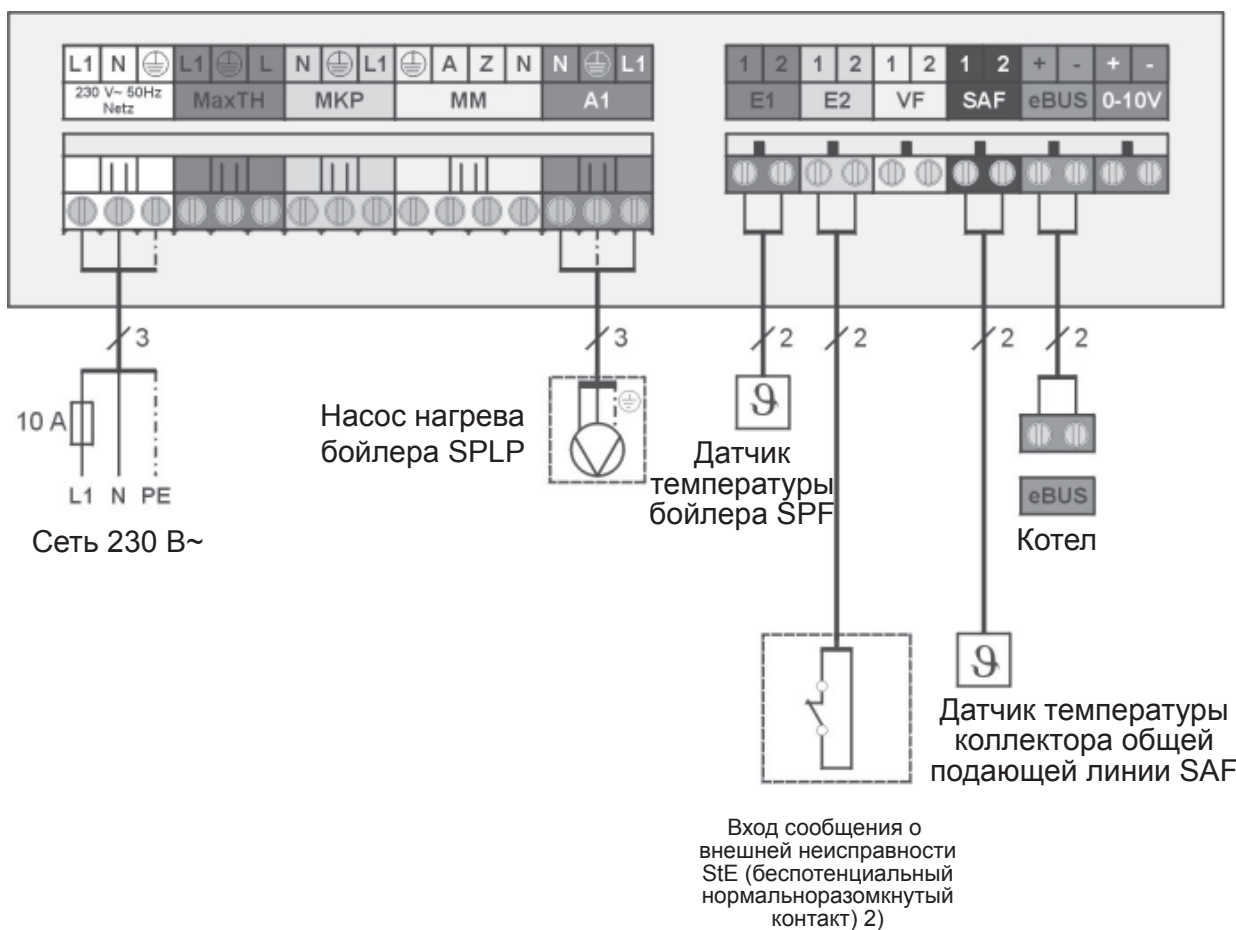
L1 N ⏚ L1 ⏚ L N ⏚ L1 ⏚ A Z N N ⏚ L1

230 V~ 50Hz Netz MaxTH MKP MM A1

1 2 1 2 1 2 1 2 + - + -

E1 E2 VF SAF eBUS 0-10V

3

3

2 2 2 2

10 A

L1 N PE

Сеть 230 В~

Насос нагрева бойлера SPLP

$\vartheta$

Датчик температуры бойлера SPF

eBUS

Котел

$\vartheta$

Датчик температуры коллектора общей подающей линии SAF

Вход сообщения о внешней неисправности StE (беспотенциальный нормальноразомкнутый контакт) 2)